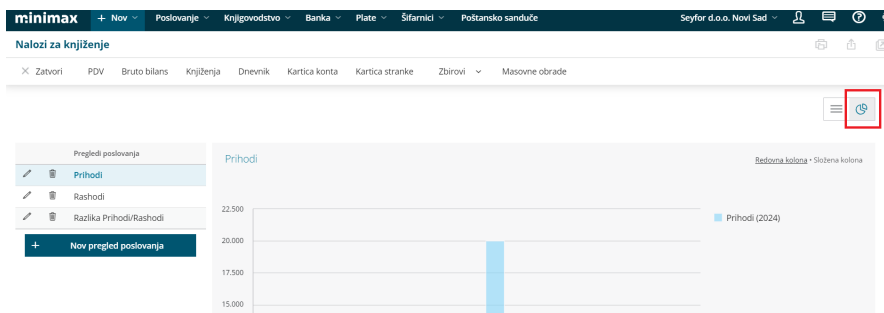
minimax + Nov Poslovanje Knjigovodstvo Banka Plate Šifarnici Poštansko sanduče Seyfor d.o.o. Novi Sad

Nalozi za knjiženje

× Zatvori PDV Bruto bilans Knjiženja Dnevnik Kartica konta Kartica stranke Zbirovi Masovne obrade

| | | Pregledi poslovanja |
|---|---|---|
| | | Prihodi |
| | | Rashodi |
| | | Razlika Prihodi/Rashodi |

+ Nov pregled poslovanja

Prihodi

Redovna kolona • Složena kolona

22.500
20.000
17.500
15.000

Prihodi (2024)